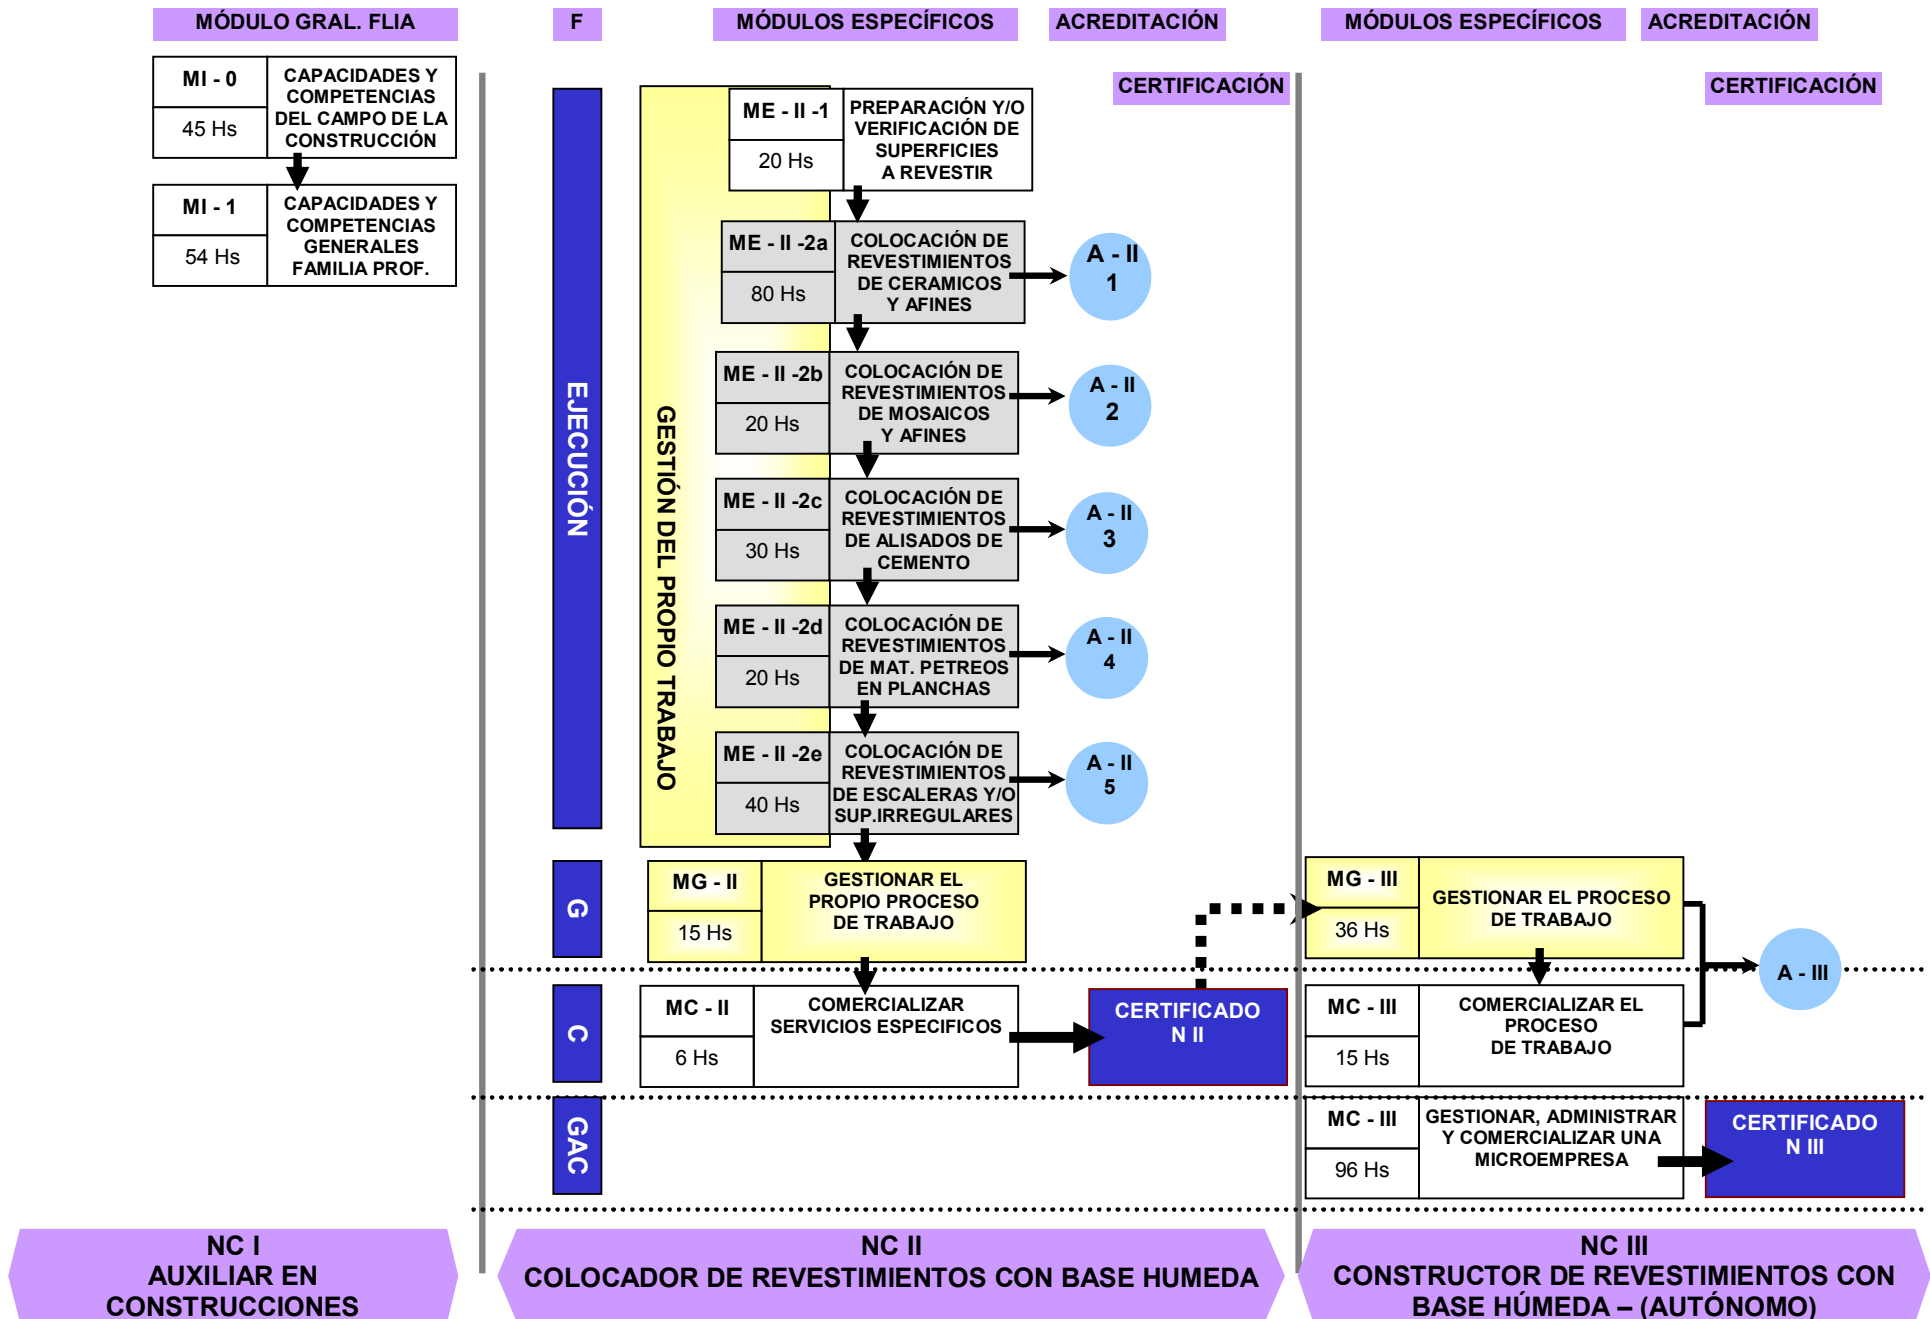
MÓDULO GRAL. FLIA | F | MÓDULOS ESPECÍFICOS | ACREDITACIÓN | MÓDULOS ESPECÍFICOS | ACREDITACIÓN

CERTIFICACIÓN

CERTIFICACIÓN

MI - 0
45 Hs
CAPACIDADES Y COMPETENCIAS DEL CAMPO DE LA CONSTRUCCIÓN

MI - 1
54 Hs
CAPACIDADES Y COMPETENCIAS GENERALES FAMILIA PROF.

EJECUCIÓN

GESTIÓN DEL PROPIO TRABAJO

ME - II -1
20 Hs
PREPARACIÓN Y/O VERIFICACIÓN DE SUPERFICIES A REVESTIR

ME - II -2a
80 Hs
COLOCACIÓN DE REVESTIMIENTOS DE CERAMICOS Y AFINES

A - II 1

ME - II -2b
20 Hs
COLOCACIÓN DE REVESTIMIENTOS DE MOSAICOS Y AFINES

A - II 2

ME - II -2c
30 Hs
COLOCACIÓN DE REVESTIMIENTOS DE ALISADOS DE CEMENTO

A - II 3

ME - II -2d
20 Hs
COLOCACIÓN DE REVESTIMIENTOS DE MAT. PETREOS EN PLANCHAS

A - II 4

ME - II -2e
40 Hs
COLOCACIÓN DE REVESTIMIENTOS DE ESCALERAS Y/O SUP.IRREGULARES

A - II 5

G

MG - II
15 Hs
GESTIONAR EL PROPIO PROCESO DE TRABAJO

MG - III
36 Hs
GESTIONAR EL PROCESO DE TRABAJO

A - III

C

MC - II
6 Hs
COMERCIALIZAR SERVICIOS ESPECIFICOS

CERTIFICADO N II

MC - III
15 Hs
COMERCIALIZAR EL PROCESO DE TRABAJO

GAC

MC - III
96 Hs
GESTIONAR, ADMINISTRAR Y COMERCIALIZAR UNA MICROEMPRESA

CERTIFICADO N III

NC I
AUXILIAR EN CONSTRUCCIONES

NC II
COLOCADOR DE REVESTIMIENTOS CON BASE HUMEDA

NC III
CONSTRUCTOR DE REVESTIMIENTOS CON BASE HÚMEDA – (AUTÓNOMO)